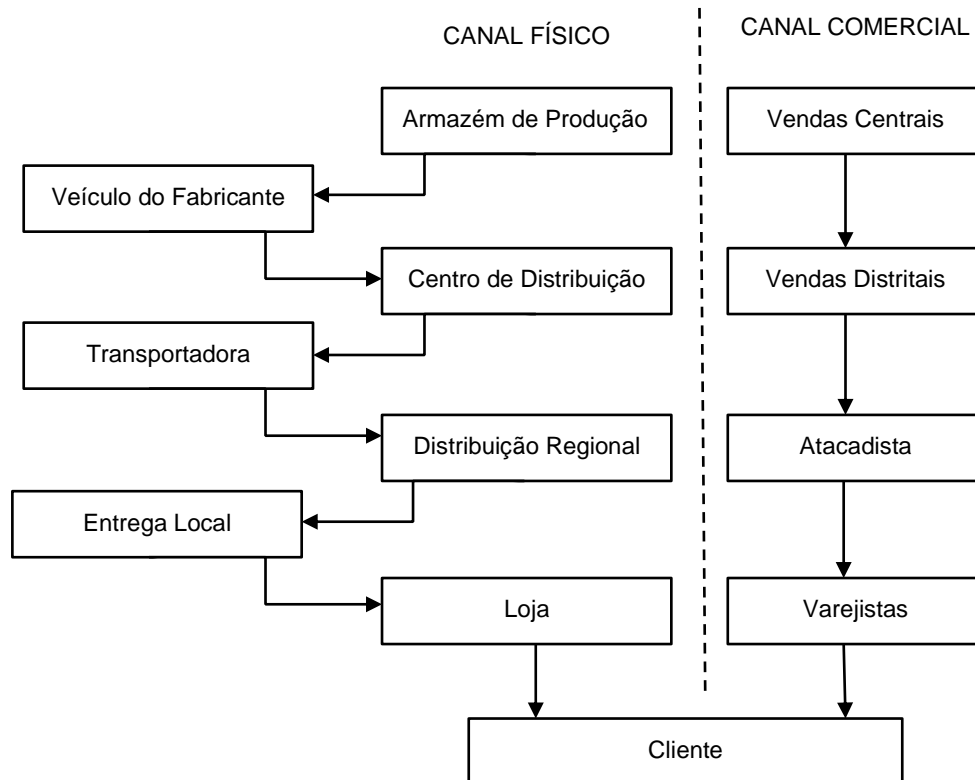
CANAL FÍSICO

CANAL COMERCIAL

Armazém de Produção

Veículo do Fabricante

Centro de Distribuição

Transportadora

Distribuição Regional

Entrega Local

Loja

Vendas Centrais

Vendas Distritais

Atacadista

Varejistas

Cliente